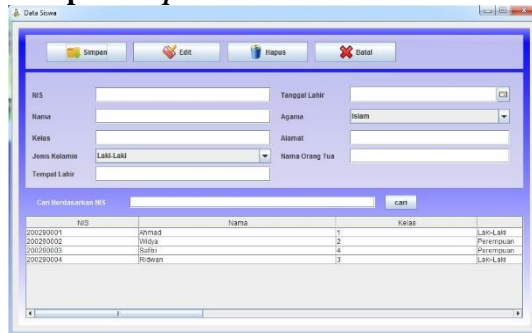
Data Siswa

Simpan
Edit
Hapus
Batal

NIS
Nama
Kelas
Jenis Kelamin
Laki-Laki
Tempat Lahir
Tanggal Lahir
Agama
Islam
Alamat
Nama Orang Tua

Cari Berdasarkan NIS
cari

| NIS | Nama | Kelas | |
|---|---|---|---|
| 200290001 | Ahmad | 1 | Laki-Laki |
| 200290002 | Widya | 2 | Perempuan |
| 200290003 | Safitri | 4 | Perempuan |
| 200290004 | Ridwan | 3 | Laki-Laki |